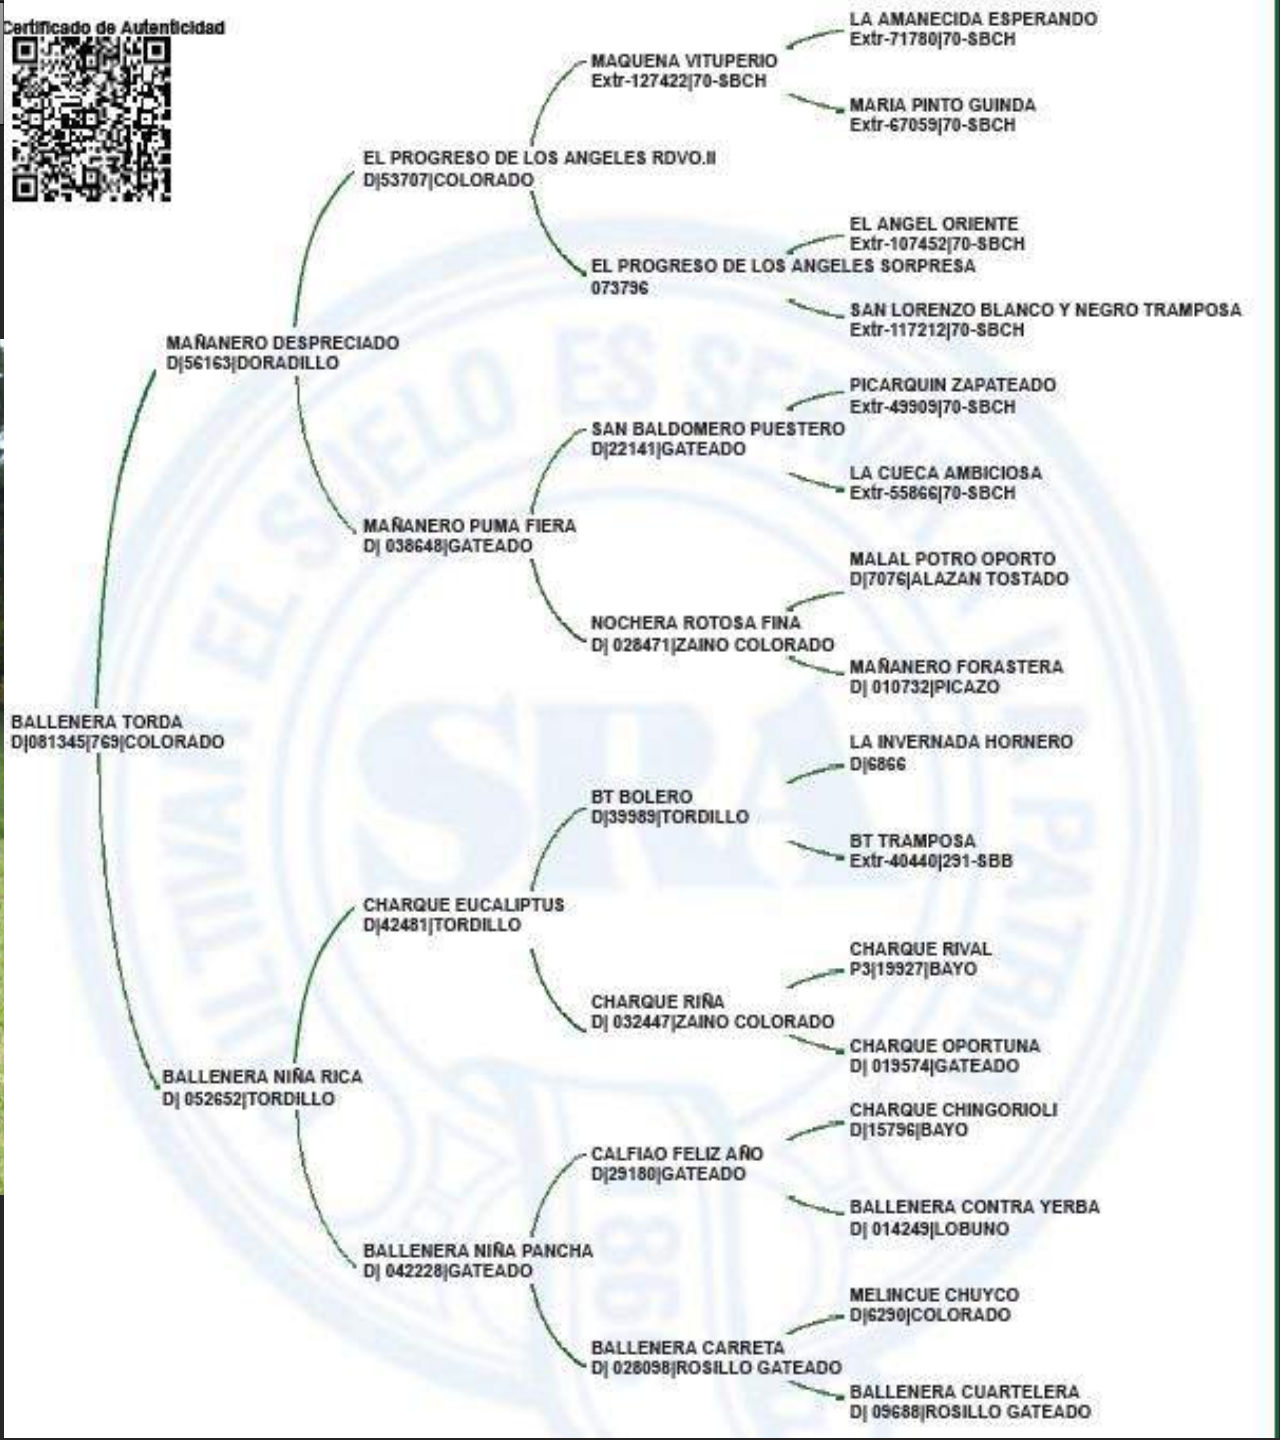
Certificado de Autenticidad

BALLENERA TORDA
D|081345|769|COLORADO

MAÑANERO DESPRECIADO
D|56163|DORADILLO

EL PROGRESO DE LOS ANGELES RDVO.II
D|53707|COLORADO

MAQUENA VITUPERIO
Extr-127422|70-SBCH

LA AMANECIDA ESPERANDO
Extr-71780|70-SBCH

MARIA PINTO GUINDA
Extr-67059|70-SBCH

EL PROGRESO DE LOS ANGELES SORPRESA
073796

EL ANGEL ORIENTE
Extr-107452|70-SBCH

SAN LORENZO BLANCO Y NEGRO TRAMPOSA
Extr-117212|70-SBCH

MAÑANERO PUMA FIERA
D| 038648|GATEADO

SAN BALDOMERO PUESTERO
D|22141|GATEADO

PICARQUIN ZAPATEADO
Extr-49909|70-SBCH

LA CUECA AMBICIOSA
Extr-55866|70-SBCH

NOCHERA ROTOSA FINA
D| 028471|ZAINO COLORADO

MALAL POTRO OPORTO
D|7076|ALAZAN TOSTADO

MAÑANERO FORASTERA
D| 010732|PICAZO

BALLENERA NIÑA RICA
D| 052652|TORDILLO

CHARQUE EUCALIPTUS
D|42481|TORDILLO

BT BOLERO
D|39989|TORDILLO

LA INVERNADA HORNERO
D|6866

BT TRAMPOSA
Extr-40440|291-SBB

CHARQUE RIÑA
D| 032447|ZAINO COLORADO

CHARQUE RIVAL
P3|19927|BAYO

CHARQUE OPORTUNA
D| 019574|GATEADO

BALLENERA NIÑA PANCHA
D| 042228|GATEADO

CALFIAO FELIZ AÑO
D|29180|GATEADO

CHARQUE CHINGORIOLI
D|15796|BAYO

BALLENERA CONTRA YERBA
D| 014249|LOBUNO

BALLENERA CARRETA
D| 028098|ROSILLO GATEADO

MELINCUE CHUYCO
D|6290|COLORADO

BALLENERA CUARTELERA
D| 09688|ROSILLO GATEADO

CULTIVAR EL SUELO ES SERVIR A LA PATRIA
SRA
1866